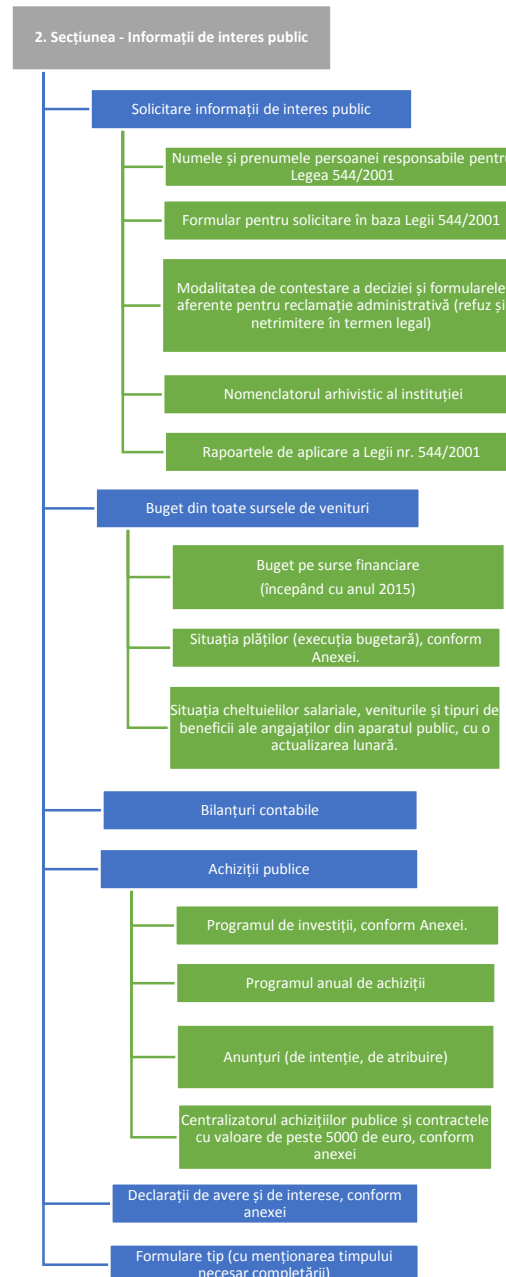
2. Secțiunea - Informații de interes public

Solicitare informații de interes public

Numele și prenumele persoanei responsabile pentru Legea 544/2001

Formular pentru solicitare în baza Legii 544/2001

Modalitatea de contestare a deciziei și formularele aferente pentru reclamație administrativă (refuz și netrimitere în termen legal)

Nomenclatorul arhivistic al instituției

Rapoartele de aplicare a Legii nr. 544/2001

Buget din toate sursele de venituri

Buget pe surse financiare
(începând cu anul 2015)

Situația plăților (execuția bugetară), conform Anexei.

Situația cheltuielilor salariale, veniturile și tipuri de beneficii ale angajaților din aparatul public, cu o actualizarea lunară.

Bilanțuri contabile

Achiziții publice

Programul de investiții, conform Anexei.

Programul anual de achiziții

Anunțuri (de intenție, de atribuire)

Centralizatorul achizițiilor publice și contractele cu valoare de peste 5000 de euro, conform anexei

Declarații de avere și de interese, conform anexei

Formulare tip (cu menționarea timpului necesar completării)